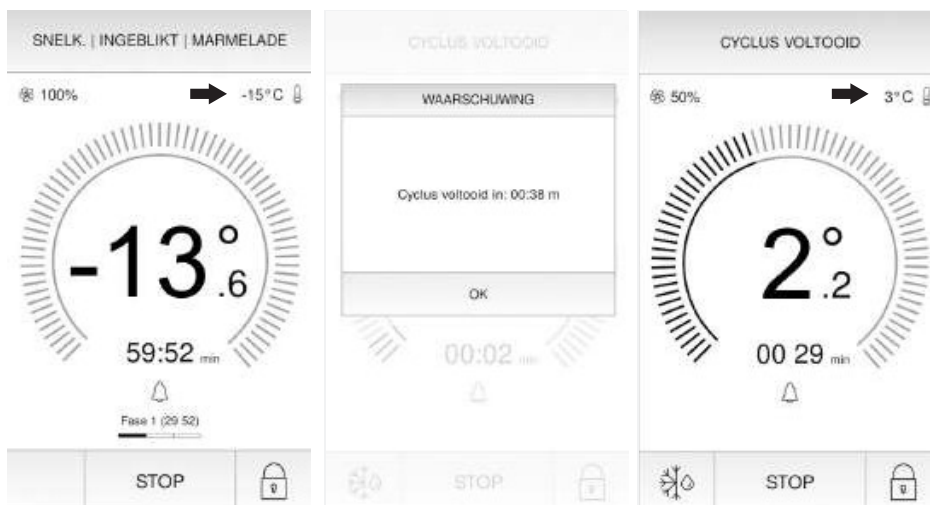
SNELK. | INGEBLIKT | MARMELADE

100%

-15°C

-13°.6

59:52 min

Fase 1 (29 52)

STOP

CYCLUS VOLTOOID

WAARSCHUWING

Cyclus voltooid in: 00:38 m

OK

00:02 min

STOP

CYCLUS VOLTOOID

50%

3°C

2°.2

00 29 min

STOP